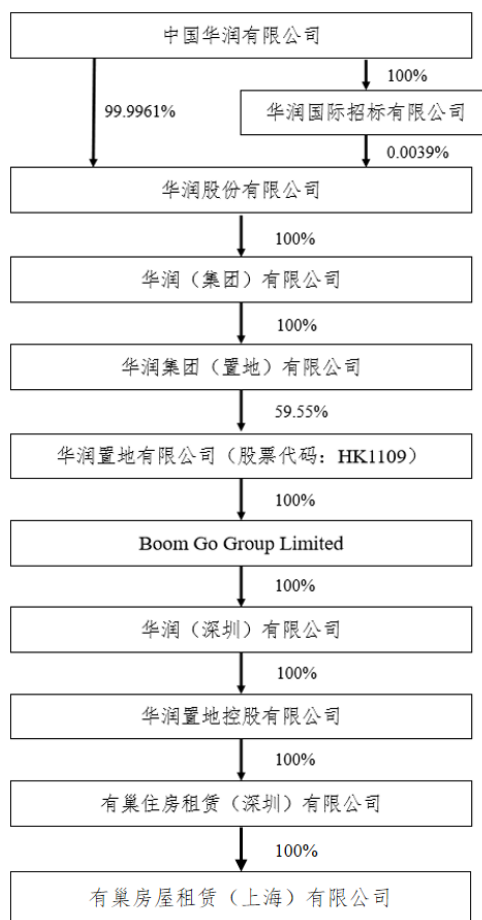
中国华润有限公司

100%

99.9961%

华润国际招标有限公司

0.0039%

华润股份有限公司

100%

华润（集团）有限公司

100%

华润集团（置地）有限公司

59.55%

华润置地有限公司（股票代码：HK1109）

100%

Boom Go Group Limited

100%

华润（深圳）有限公司

100%

华润置地控股有限公司

100%

有巢住房租赁（深圳）有限公司

100%

有巢房屋租赁（上海）有限公司